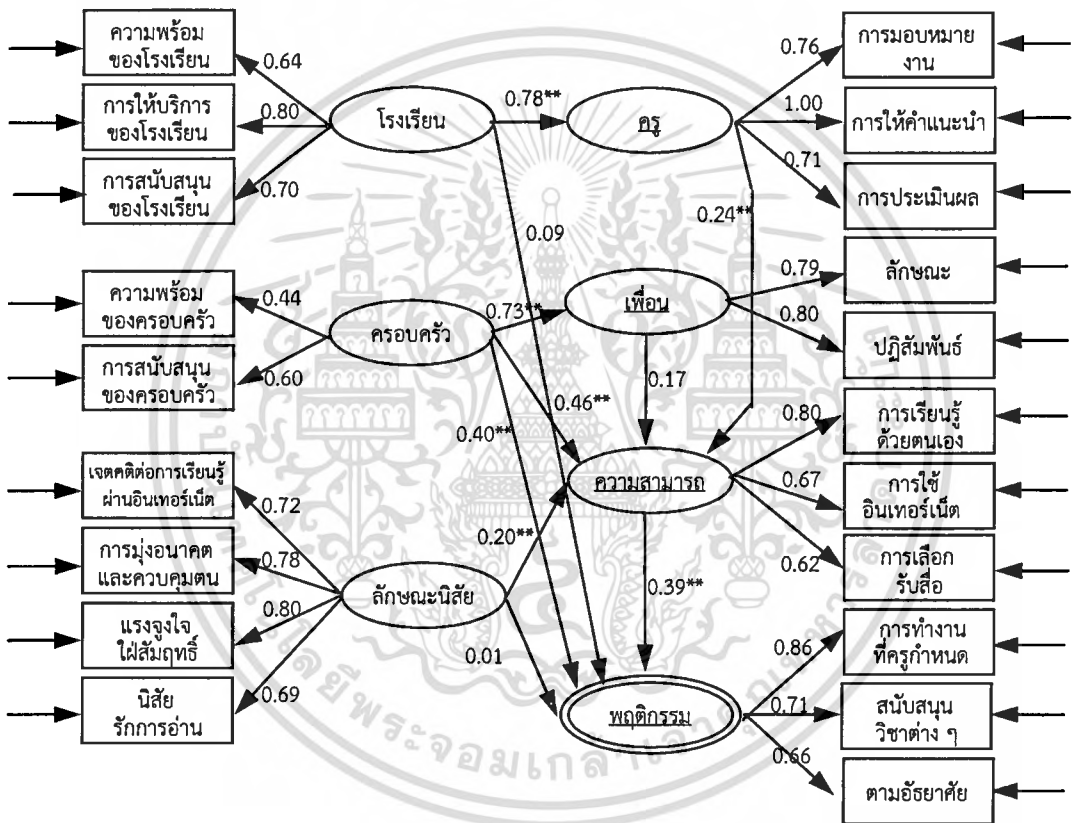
ความพร้อมของโรงเรียน
0.64
การให้บริการของโรงเรียน
0.80
การสนับสนุนของโรงเรียน
0.70
โรงเรียน
0.78**
ครู
0.76
การมอบหมายงาน
1.00
การให้คำแนะนำ
0.71
การประเมินผล
0.09
0.24**
ความพร้อมของครอบครัว
0.44
การสนับสนุนของครอบครัว
0.60
ครอบครัว
0.73**
เพื่อน
0.79
ลักษณะ
0.80
ปฏิสัมพันธ์
0.17
0.46**
0.40**
0.80
การเรียนรู้ด้วยตนเอง
ความสามารถ
0.67
การใช้อินเทอร์เน็ต
0.62
การเลือกรับสื่อ
เจตคติต่อการเรียนรู้ผ่านอินเทอร์เน็ต
0.72
การมุ่งอนาคตและควบคุมตน
0.78
0.20**
ลักษณะนิสัย
แรงจูงใจใฝ่สัมฤทธิ์
0.80
0.39**
นิสัยรักการอ่าน
0.69
0.01
พฤติกรรม
0.86
การทำงานที่ครูกำหนด
0.71
สนับสนุนวิชาต่าง ๆ
0.66
ตามอัธยาศัย